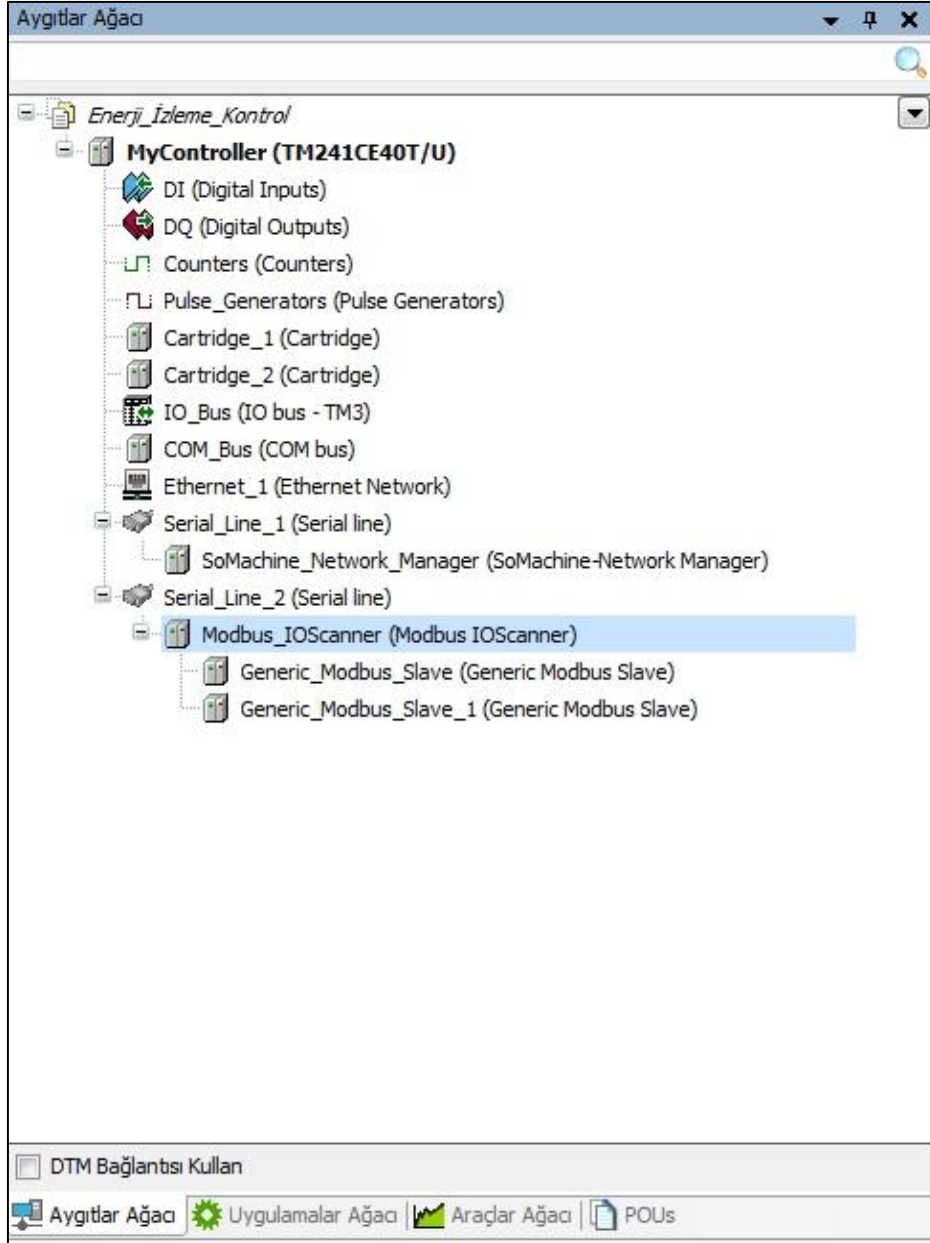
Aygıtlar Ağacı

Enerji_İzleme_Kontrol

MyController (TM241CE40T/U)

DI (Digital Inputs)

DQ (Digital Outputs)

Counters (Counters)

Pulse_Generators (Pulse Generators)

Cartridge_1 (Cartridge)

Cartridge_2 (Cartridge)

IO_Bus (IO bus - TM3)

COM_Bus (COM bus)

Ethernet_1 (Ethernet Network)

Serial_Line_1 (Serial line)

SoMachine_Network_Manager (SoMachine-Network Manager)

Serial_Line_2 (Serial line)

Modbus_IOScanner (Modbus IOScanner)

Generic_Modbus_Slave (Generic Modbus Slave)

Generic_Modbus_Slave_1 (Generic Modbus Slave)

DTM Bağlantısı Kullan

Aygıtlar Ağacı | Uygulamalar Ağacı | Araçlar Ağacı | POUs